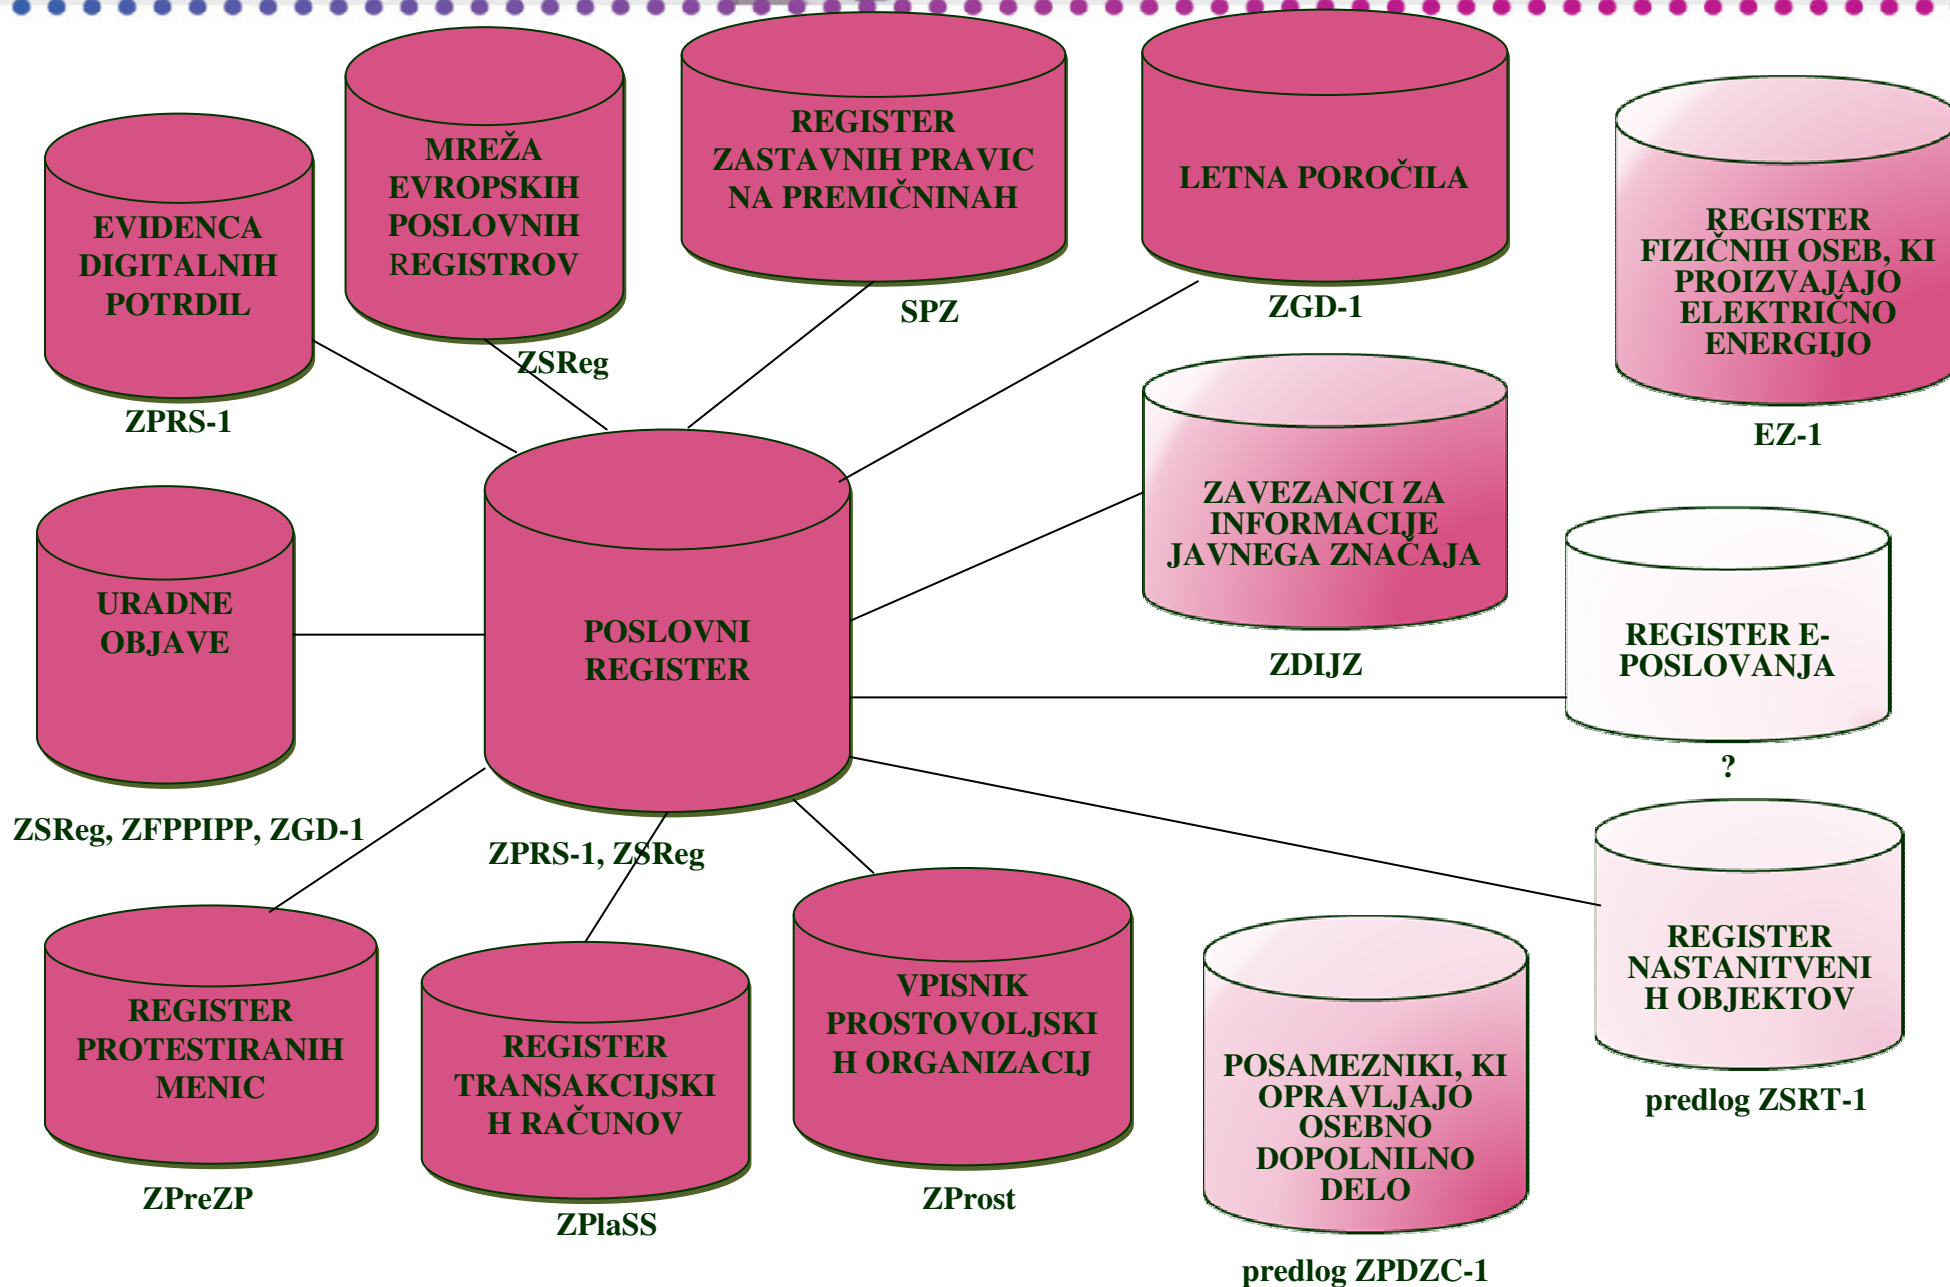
EVIDENCA DIGITALNIH POTRDIL

ZPRS-1

MREŽA EVROPSKIH POSLOVNIH REGISTROV

ZSReg

REGISTER ZASTAVNIH PRAVIC NA PREMIČNINAH

SPZ

LETNA POROČILA

ZGD-1

REGISTER FIZIČNIH OSEB, KI PROIZVAJAJO ELEKTRIČNO ENERGIJO

EZ-1

URADNE OBJAVE

ZSReg, ZFPPIPP, ZGD-1

POSLOVNI REGISTER

ZPRS-1, ZSReg

ZAVEZANCI ZA INFORMACIJE JAVNEGA ZNAČAJA

ZDIJZ

REGISTER E-POSLOVANJA

?

REGISTER NASTANITVENIH OBJEKTOV

predlog ZSRT-1

REGISTER PROTESTIRANIH MENIC

ZPreZP

REGISTER TRANSAKCIJSKIH RAČUNOV

ZPlaSS

VPISNIK PROSTOVOLJSKIH ORGANIZACIJ

ZProst

POSAMEZNIKI, KI OPRAVLJAJO OSEBNO DOPOLNILNO DELO

predlog ZPDZC-1